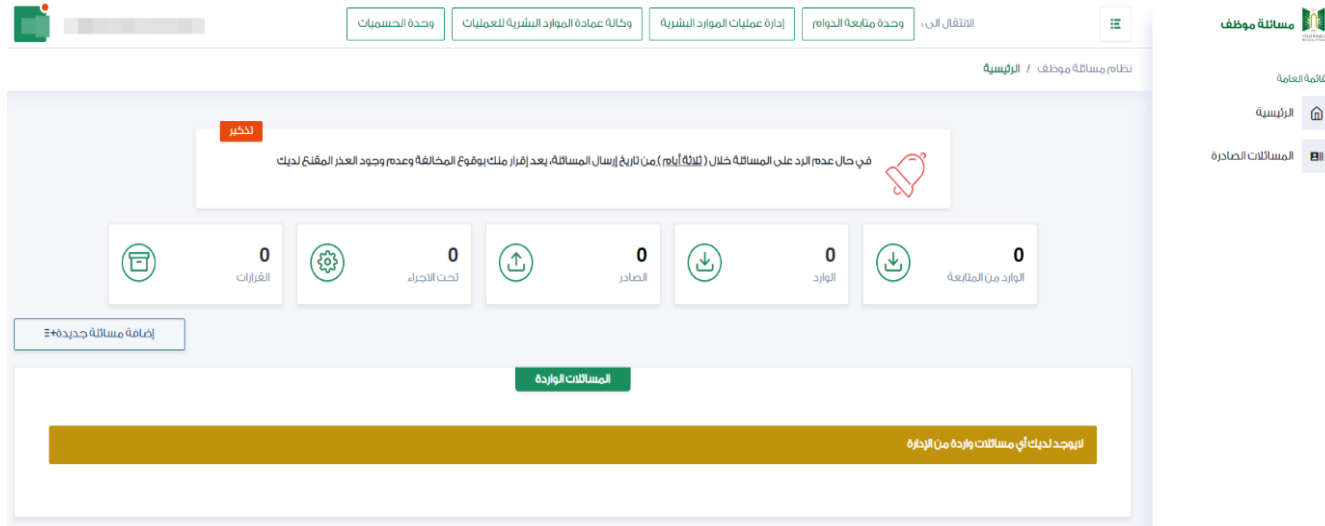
مسائلة موظف

القائمة العامة

الرئيسية

المسائلات الصادرة

الانتقال الى:

وحدة متابعة الدوام

إدارة عمليات الموارد البشرية

وكالة عمادة الموارد البشرية للعمليات

وحدة الحسميات

نظام مسائلة موظف / الرئيسية

تذكير

في حال عدم الرد على المسائلة خلال ( ثلاثة أيام ) من تاريخ إرسال المسائلة، يعد إقرار منك بوقوع المخالفة وعدم وجود العذر المقنع لديك

0
الوارد من المتابعة

0
الوارد

0
الصادر

0
تحت الاجراء

0
القرارات

إضافة مسائلة جديدة

المسائلات الواردة

لايوجد لديك أي مسائلات واردة من الإدارة